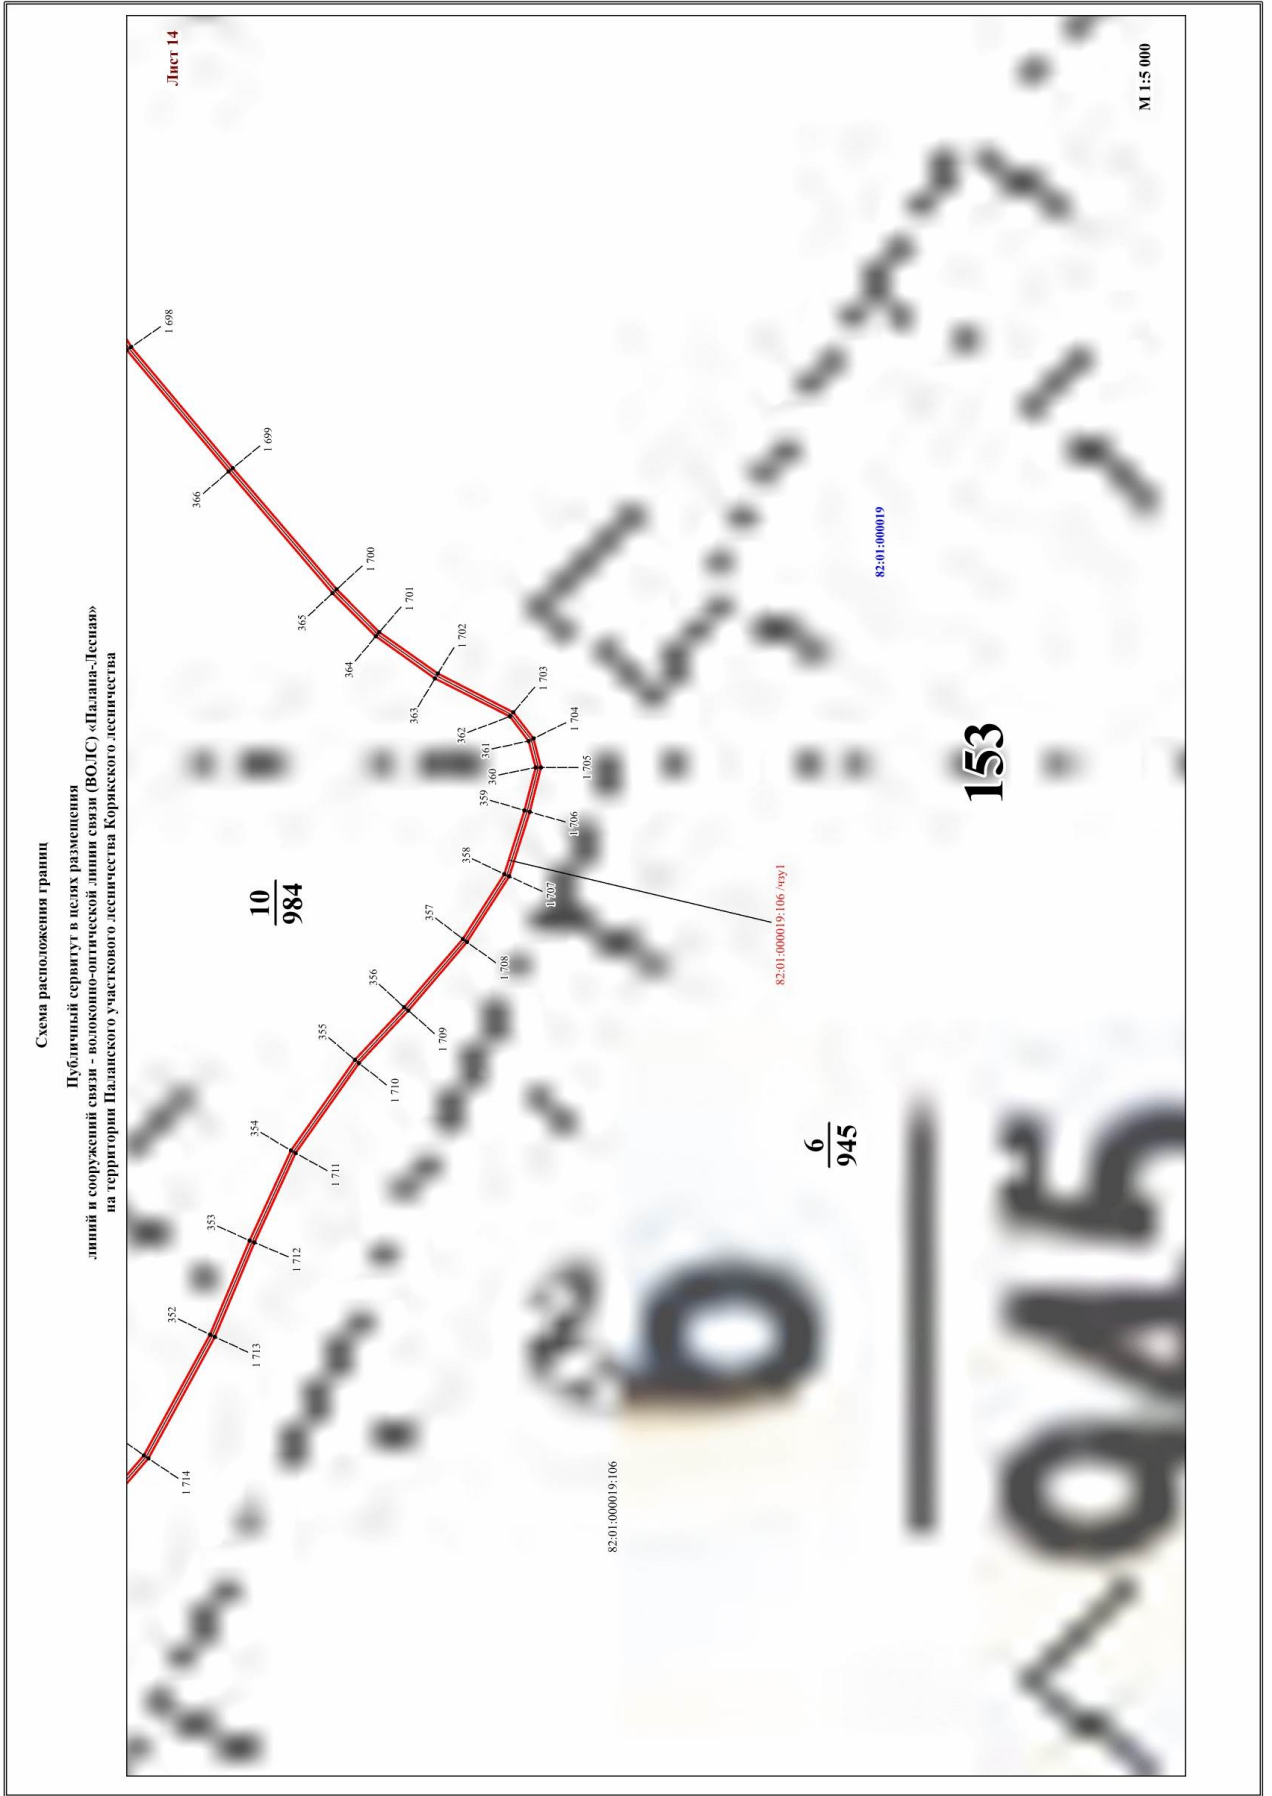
Схема расположения границ
Публичный сервитут в целях размещения
линий и сооружений связи - волоконно-оптической линии связи (ВОЛС) «Палана-Лесная»
на территории Паланского участкового лесничества Корякского лесничества

Лист 14

M 1:5 000

1 698
366
1 699
365
1 700
364
1 701
363
1 702
362
1 703
361
1 704
360
1 705
359
1 706
358
1 707
357
1 708
356
1 709
355
1 710
354
1 711
353
1 712
352
1 713
1 714

$\frac{10}{984}$

$\frac{6}{945}$

153

82:01:000019

82:01:000019:106/чзу1

82:01:000019:106